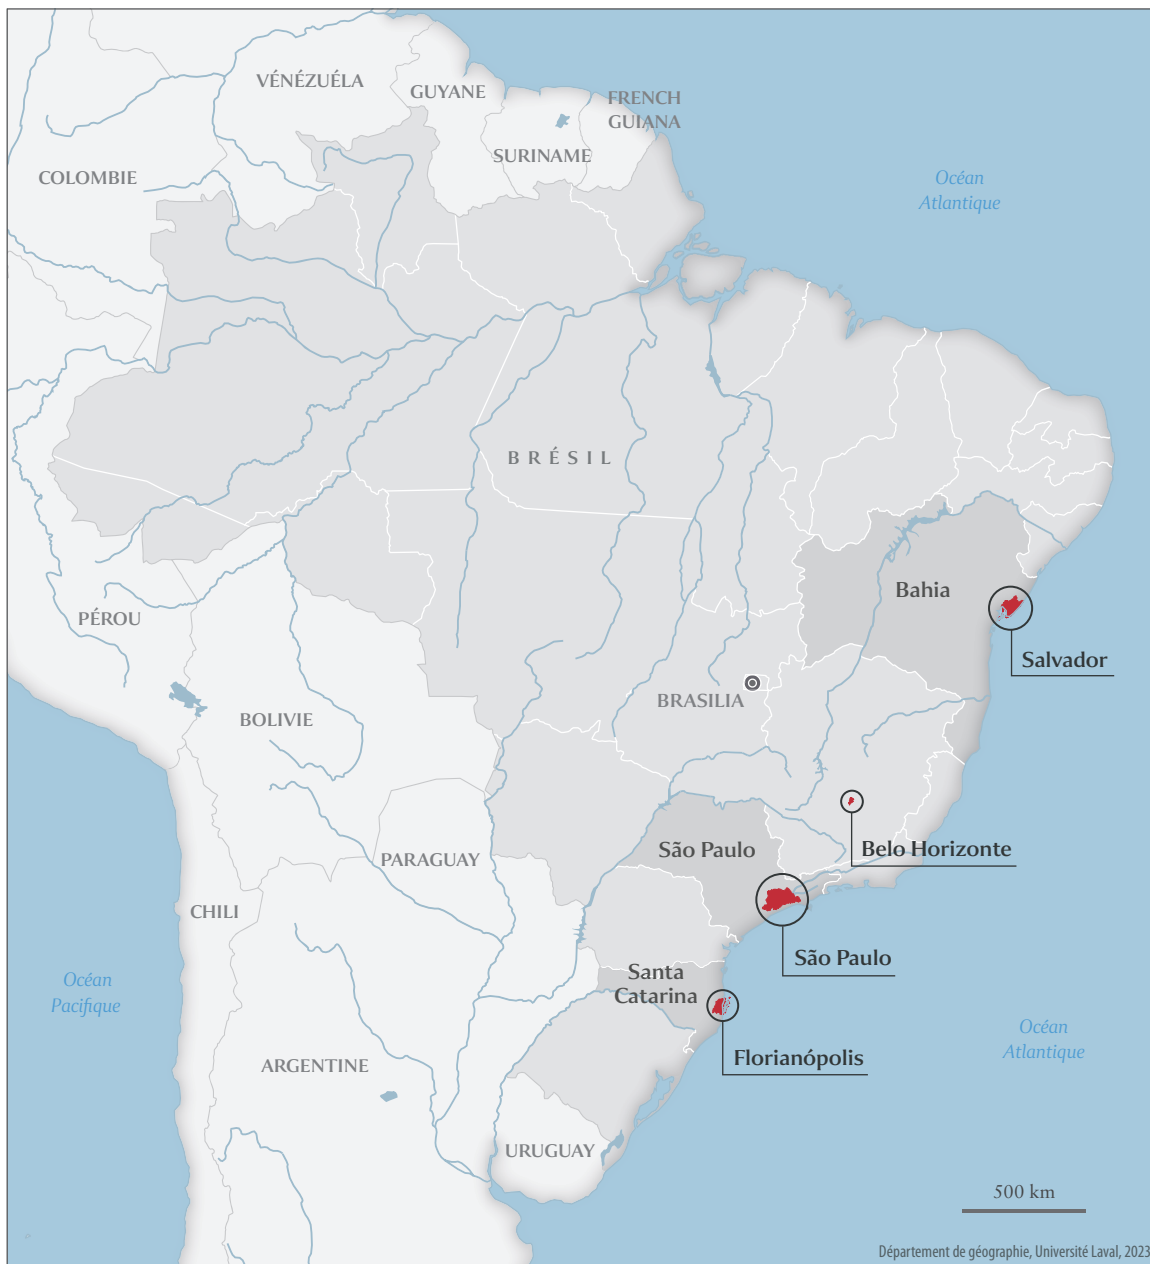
VÉNÉZUÉLA
GUYANE
FRENCH GUIANA
SURINAME
COLOMBIE
Océan Atlantique
BRÉSIL
Bahia
Salvador
PÉROU
BRASILIA
BOLIVIE
Belo Horizonte
São Paulo
PARAGUAY
CHILI
São Paulo
Santa Catarina
Océan Pacifique
Florianópolis
Océan Atlantique
ARGENTINE
URUGUAY
500 km
Département de géographie, Université Laval, 2023